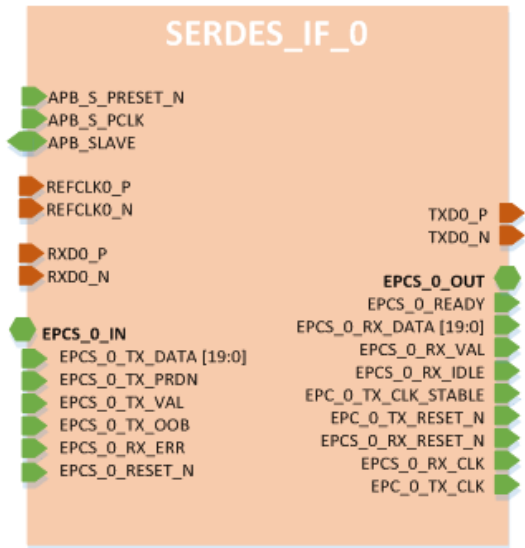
SERDES_IF_0

APB_S_PRESET_N
APB_S_PCLK
APB_SLAVE

REFCLK0_P
REFCLK0_N

RXD0_P
RXD0_N

EPCS_0_IN
EPCS_0_TX_DATA [19:0]
EPCS_0_TX_PRDN
EPCS_0_TX_VAL
EPCS_0_TX_OOB
EPCS_0_RX_ERR
EPCS_0_RESET_N

TXD0_P
TXD0_N

EPCS_0_OUT
EPCS_0_READY
EPCS_0_RX_DATA [19:0]
EPCS_0_RX_VAL
EPCS_0_RX_IDLE
EPC_0_TX_CLK_STABLE
EPC_0_TX_RESET_N
EPCS_0_RX_RESET_N
EPCS_0_RX_CLK
EPC_0_TX_CLK